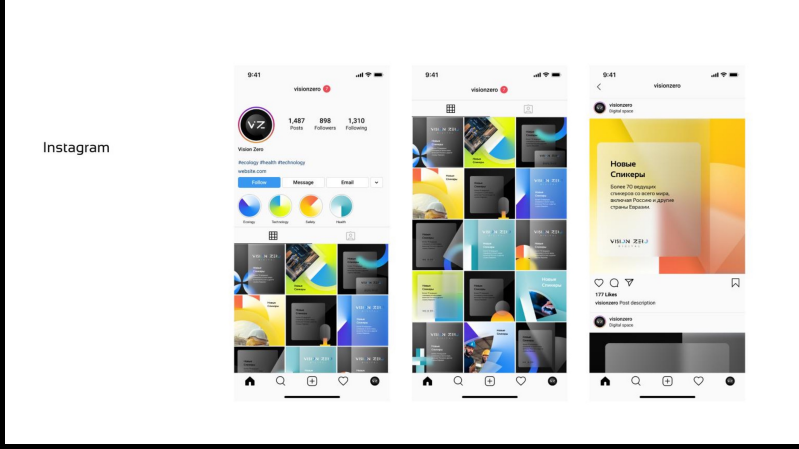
Instagram

9:41

visionzero

1,487 Posts

898 Followers

1,310 Following

Vision Zero

#ecology #health #technology

website.com

Follow

Message

Email

Energy

Technology

Safety

Health

9:41

visionzero

9:41

visionzero

visionzero
Digital space

Новые Спикеры

Более 70 ведущих спикеров со всего мира, включая России и другие страны Евразии.

VISION ZERO

177 Likes

visionzero Post description

visionzero
Digital space